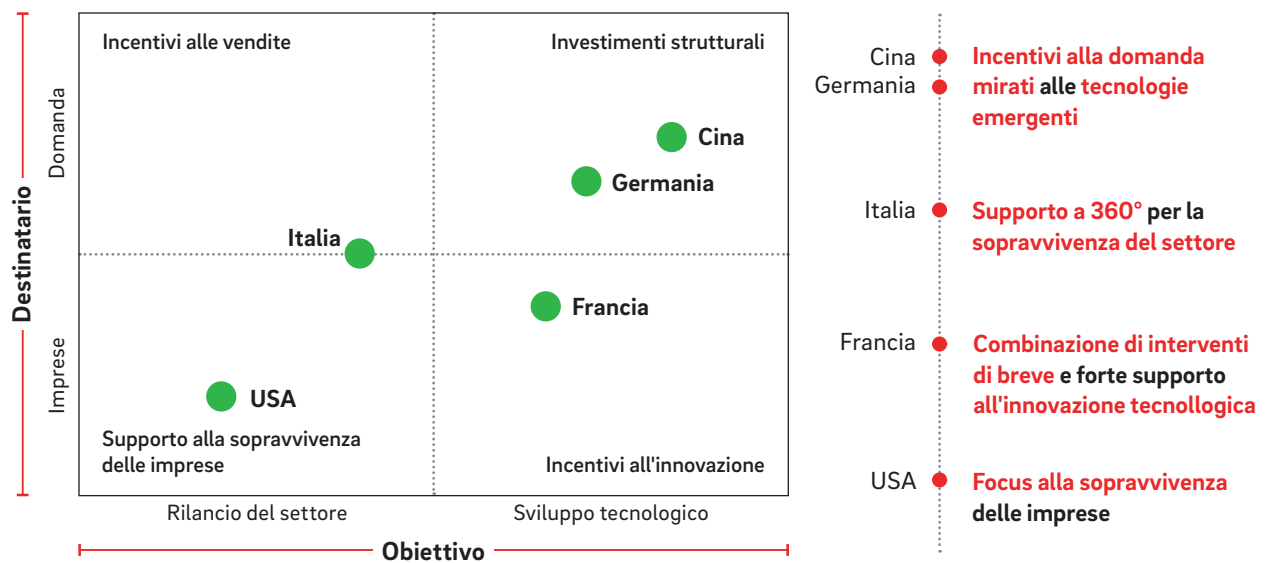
Destinatario

Domanda

Imprese

Incentivi alle vendite

Investimenti strutturali

Cina

Germania

Italia

Francia

USA

Supporto alla sopravvivenza delle imprese

Incentivi all'innovazione

Rilancio del settore

Sviluppo tecnologico

Obiettivo

Cina
Germania

Incentivi alla domanda mirati alle tecnologie emergenti

Italia

Supporto a 360° per la sopravvivenza del settore

Francia

Combinazione di interventi di breve e forte supporto all'innovazione tecnollogica

USA

Focus alla sopravvivenza delle imprese